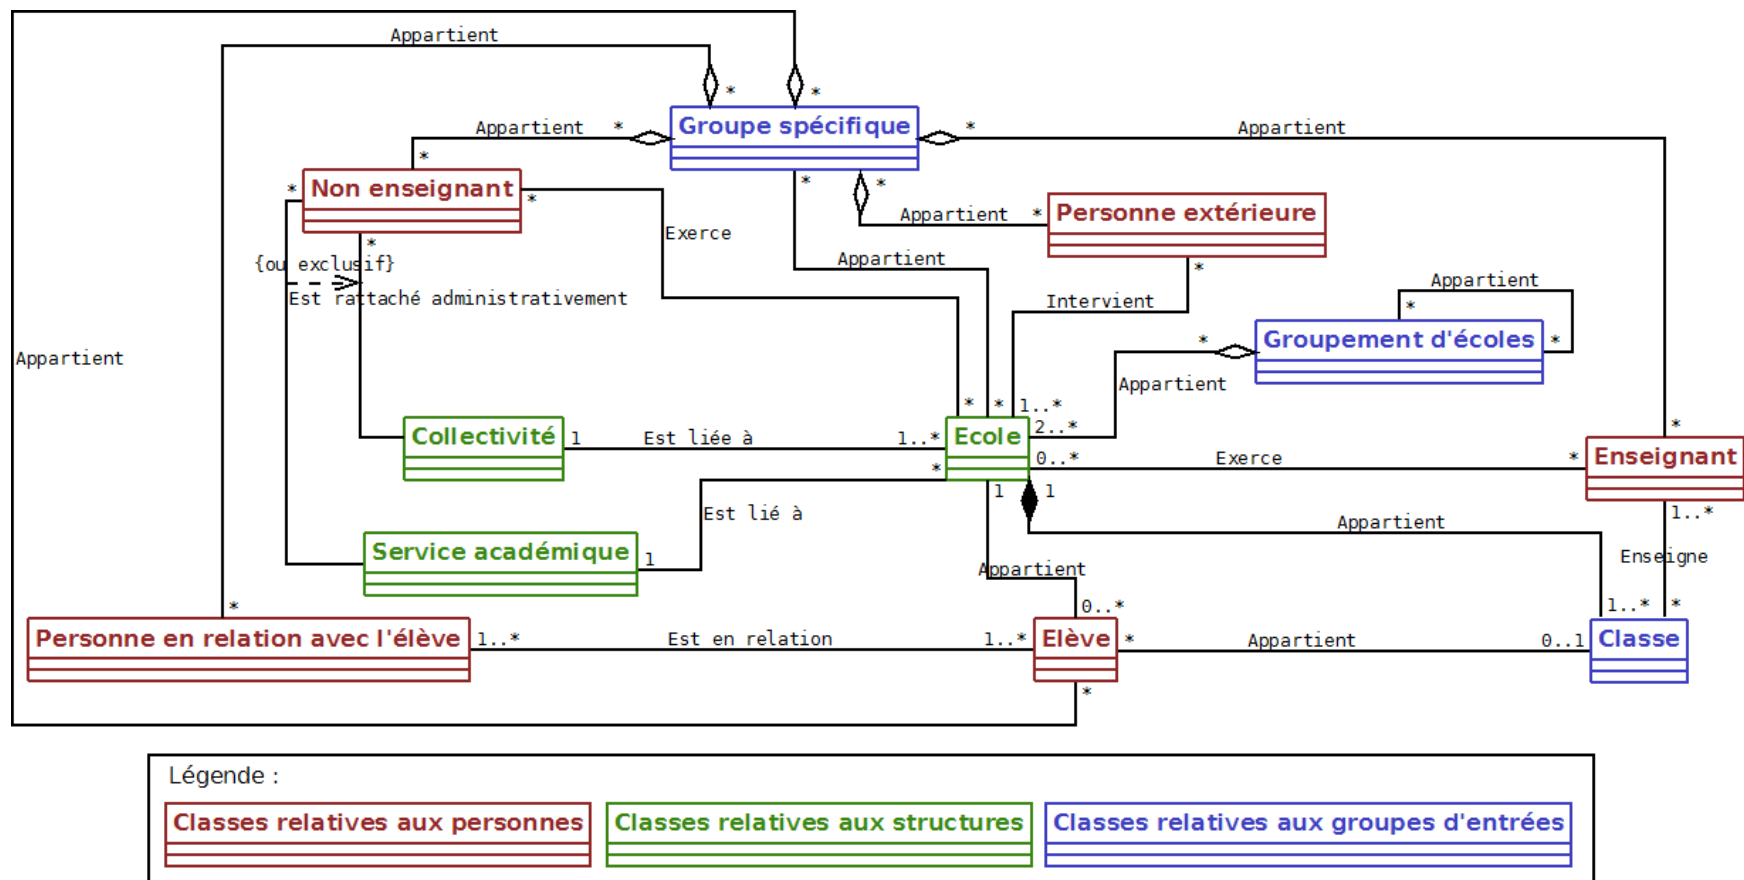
Appartient

Appartient *

Groupe spécifique

* Appartient

Non enseignant

Exerce

Appartient *

Personne extérieure

{ou exclusif}

Est rattaché administrativement

Appartient

Intervient

Appartient

Groupement d'écoles

Appartient

Appartient

Collectivité 1

Est liée à

1..* Ecole

1..*

2..*

0..*

Exerce

* Enseignant

Est lié à

1 1

Appartient

1..*

Enseigne

Service académique 1

Appartient

0..*

1..*

Personne en relation avec l'élève 1..*

Est en relation

1..* Elève *

Appartient

0..1 Classe

Légende :

Classes relatives aux personnes

Classes relatives aux structures

Classes relatives aux groupes d'entrées